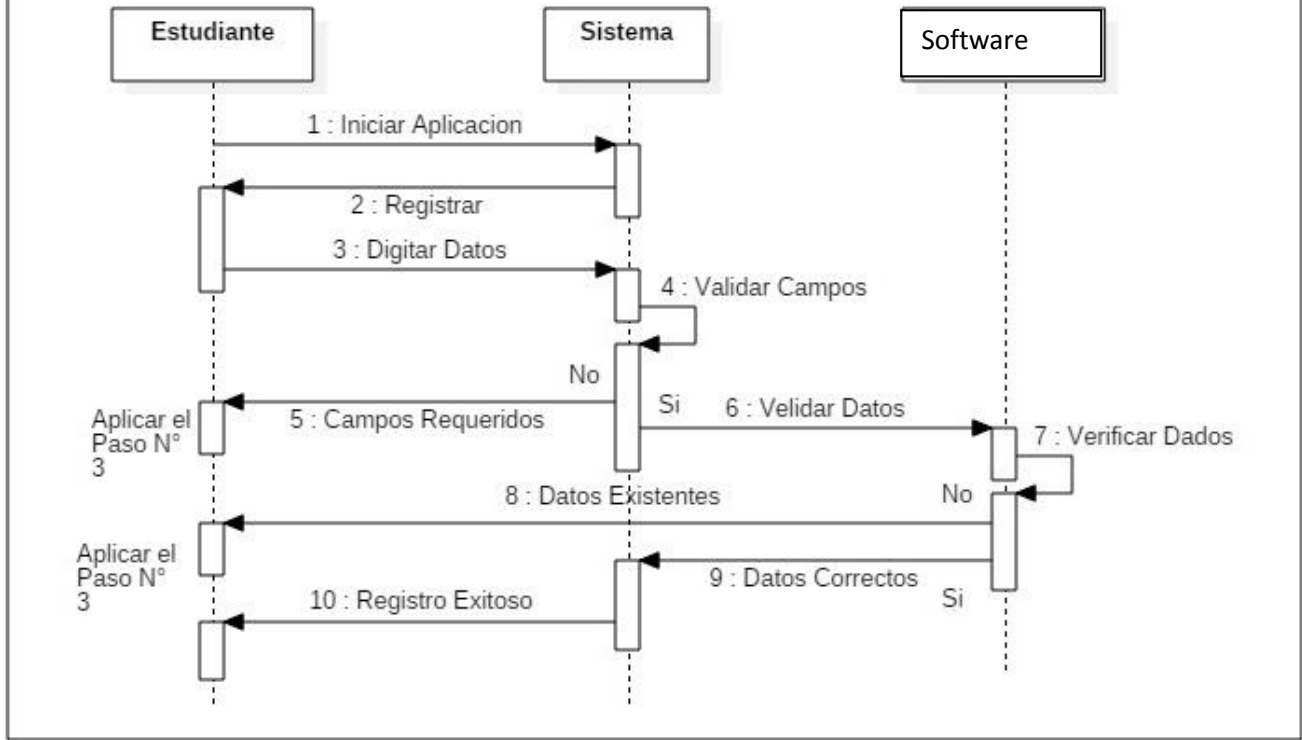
Estudiante

Sistema

Software

1 : Iniciar Aplicacion

2 : Registrar

3 : Digitar Datos

4 : Validar Campos

No

Si

6 : Velidar Datos

Aplicar el Paso N° 3

5 : Campos Requeridos

7 : Verificar Dados

8 : Datos Existentes

No

Aplicar el Paso N° 3

9 : Datos Correctos

Si

10 : Registro Exitoso